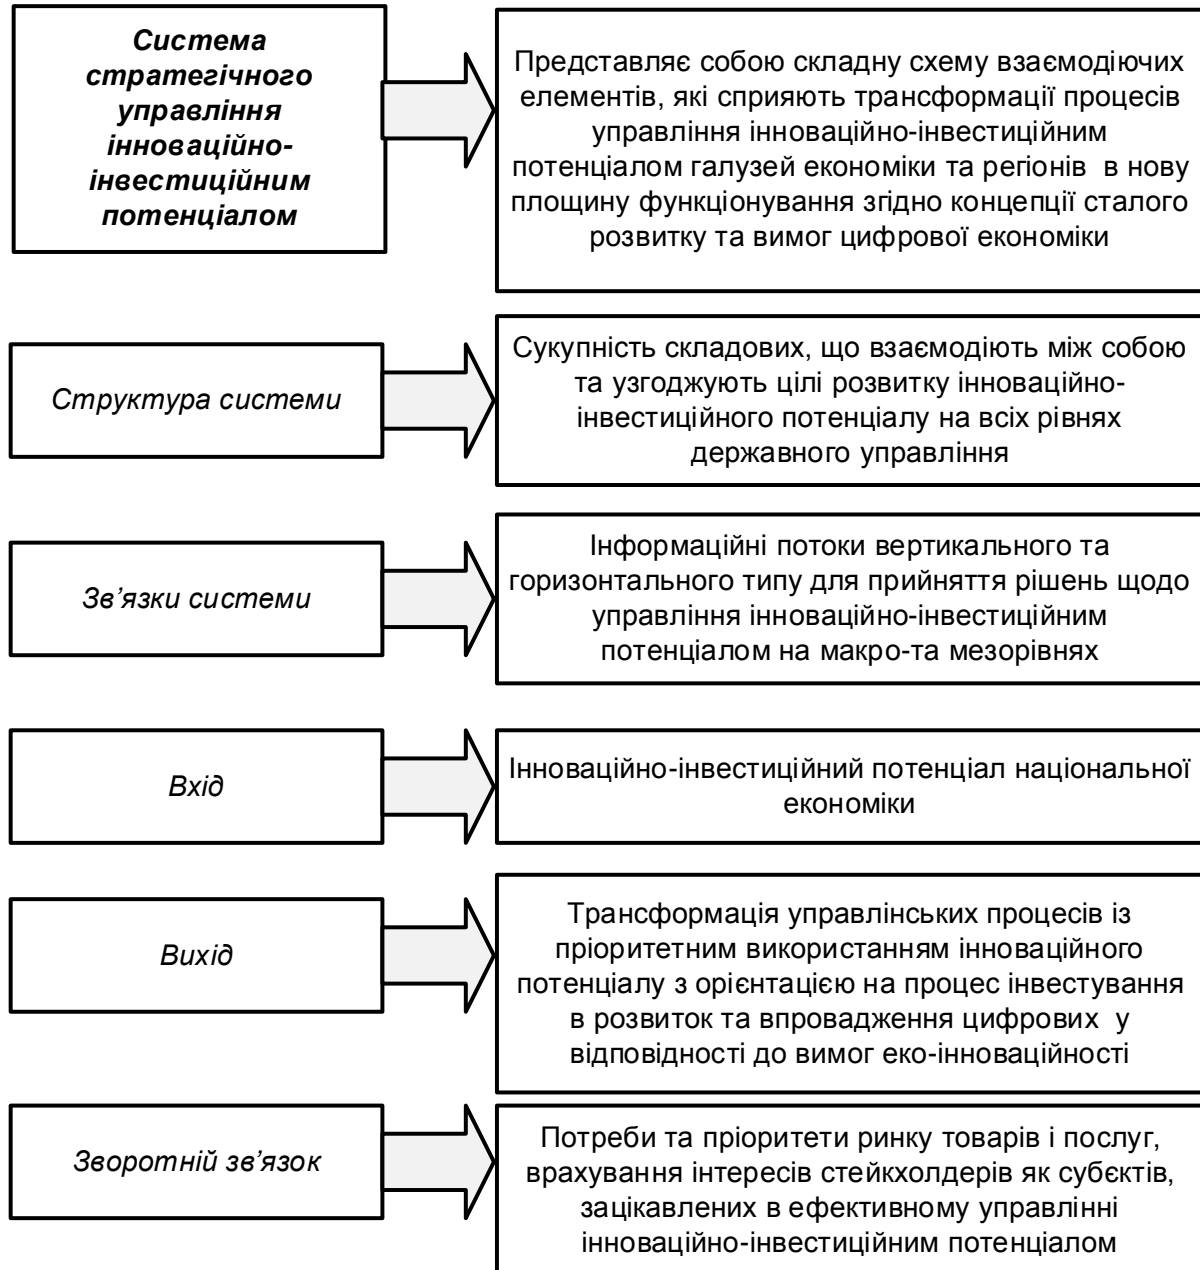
Система стратегічного управління інноваційно-інвестиційним потенціалом

Представляє собою складну схему взаємодіючих елементів, які сприяють трансформації процесів управління інноваційно-інвестиційним потенціалом галузей економіки та регіонів в нову площину функціонування згідно концепції сталого розвитку та вимог цифрової економіки

Структура системи

Сукупність складових, що взаємодіють між собою та узгоджують цілі розвитку інноваційно-інвестиційного потенціалу на всіх рівнях державного управління

Зв'язки системи

Інформаційні потоки вертикального та горизонтального типу для прийняття рішень щодо управління інноваційно-інвестиційним потенціалом на макро-та мезорівнях

Вхід

Інноваційно-інвестиційний потенціал національної економіки

Вихід

Трансформація управлінських процесів із пріоритетним використанням інноваційного потенціалу з орієнтацією на процес інвестування в розвиток та впровадження цифрових у відповідності до вимог еко-інноваційності

Зворотній зв'язок

Потреби та пріоритети ринку товарів і послуг, врахування інтересів стейкхолдерів як субєктів, зацікавлених в ефективному управлінні інноваційно-інвестиційним потенціалом